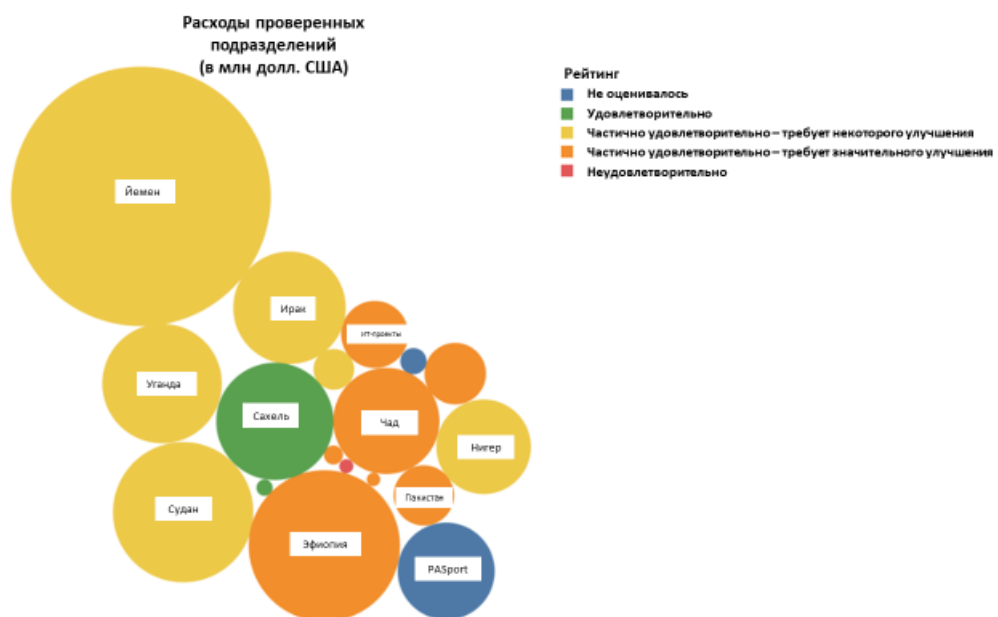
Расходы проверенных подразделений (в млн долл. США)

Рейтинг
Не оценивалось
Удовлетворительно
Частично удовлетворительно – требует некоторого улучшения
Частично удовлетворительно – требует значительного улучшения
Неудовлетворительно

Йемен
Ирак
ИТ-проекты
Уганда
Сахель
Чад
Нигер
Судан
Пакистан
Эфиопия
PASport